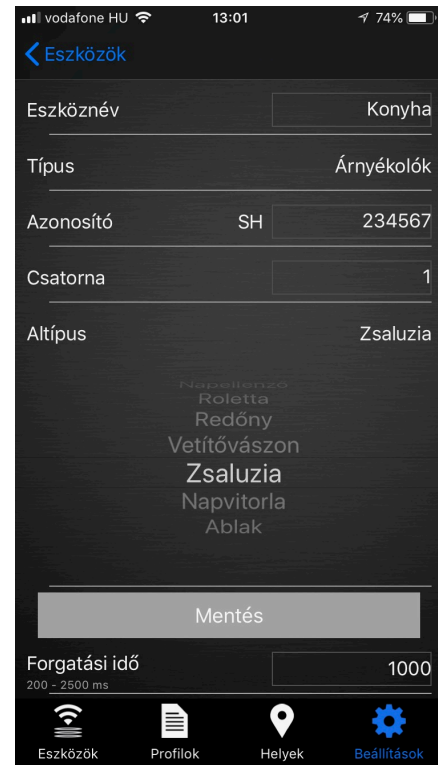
vodafone HU 13:01 74%

Eszközök

Eszköznév Konyha

Típus Árnyékolók

Azonosító SH 234567

Csatorna 1

Altípus Zsaluzia

Napellenző
Roletta
Redőny
Vetítővászon
Zsaluzia
Napvitorla
Ablak

Mentés

Forgatási idő 1000
200 - 2500 ms

Eszközök Profilok Helyek Beállítások